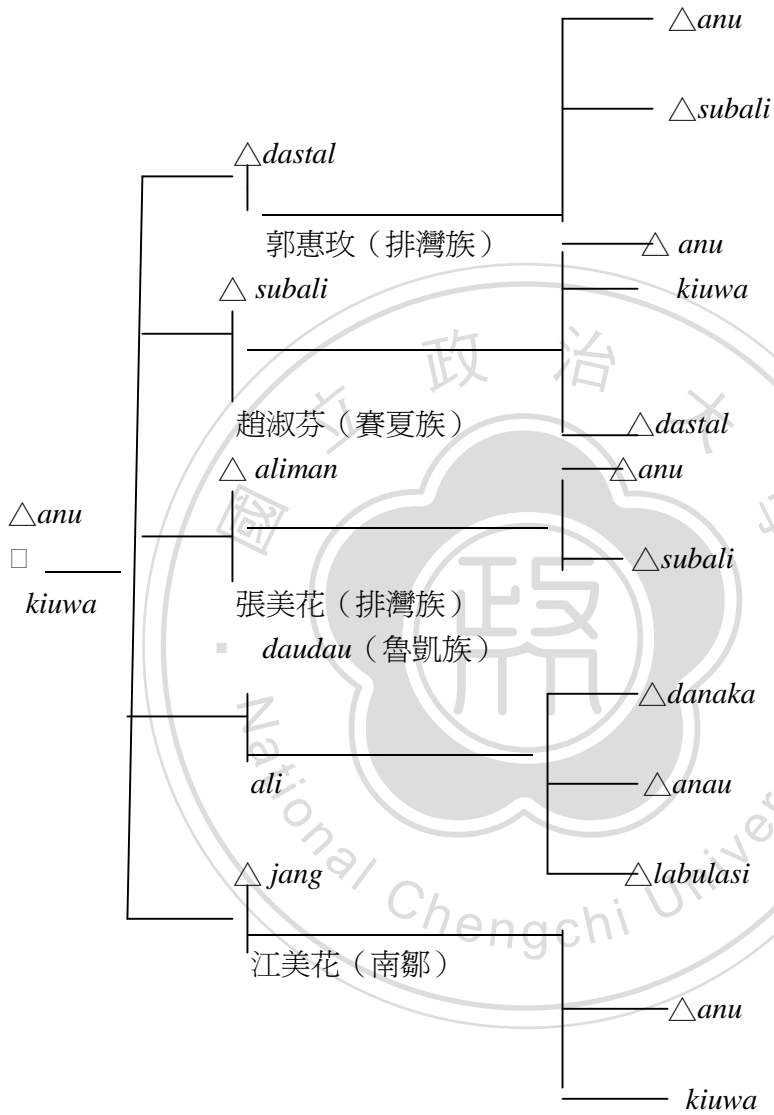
△anu

△subali

△dastal

郭惠玫（排灣族）

△ anu

kiuwa

△ subali

趙淑芬（賽夏族）

△dastal

△ aliman

△anu

△anu

□

kiuwa

△subali

張美花（排灣族）

daudau（魯凱族）

△danaka

ali

△anau

△labulasi

△ jang

江美花（南鄒）

△anu

kiuwa

國立政治大學 National Chengchi University